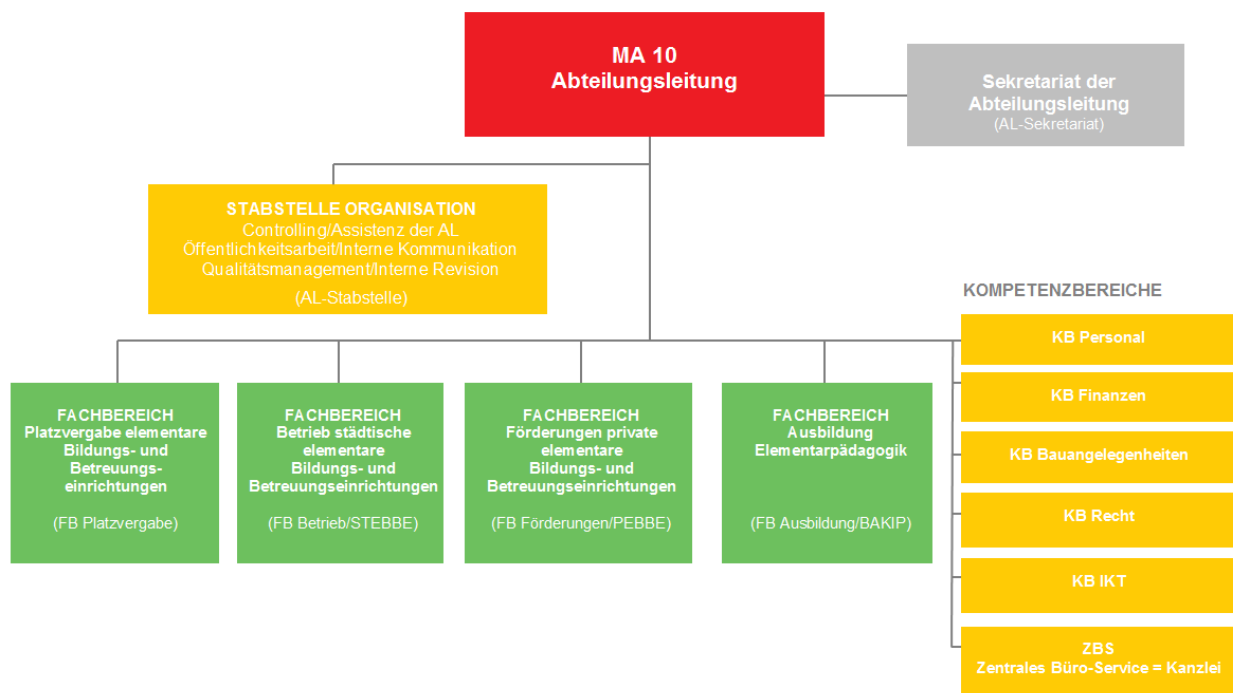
MA 10
Abteilungsleitung

Sekretariat der Abteilungsleitung
(AL-Sekretariat)

STABSTELLE ORGANISATION
Controlling/Assistenz der AL
Öffentlichkeitsarbeit/Interne Kommunikation
Qualitätsmanagement/Interne Revision

(AL-Stabstelle)

KOMPETENZBEREICHE

FACHBEREICH
Platzvergabe elementare Bildungs- und Betreuungseinrichtungen

(FB Platzvergabe)

FACHBEREICH
Betrieb städtische elementare Bildungs- und Betreuungseinrichtungen

(FB Betrieb/STEBBE)

FACHBEREICH
Förderungen private elementare Bildungs- und Betreuungseinrichtungen

(FB Förderungen/PEBBE)

FACHBEREICH
Ausbildung Elementarpädagogik

(FB Ausbildung/BAKIP)

KB Personal

KB Finanzen

KB Bauangelegenheiten

KB Recht

KB IKT

ZBS
Zentrales Büro-Service = Kanzlei